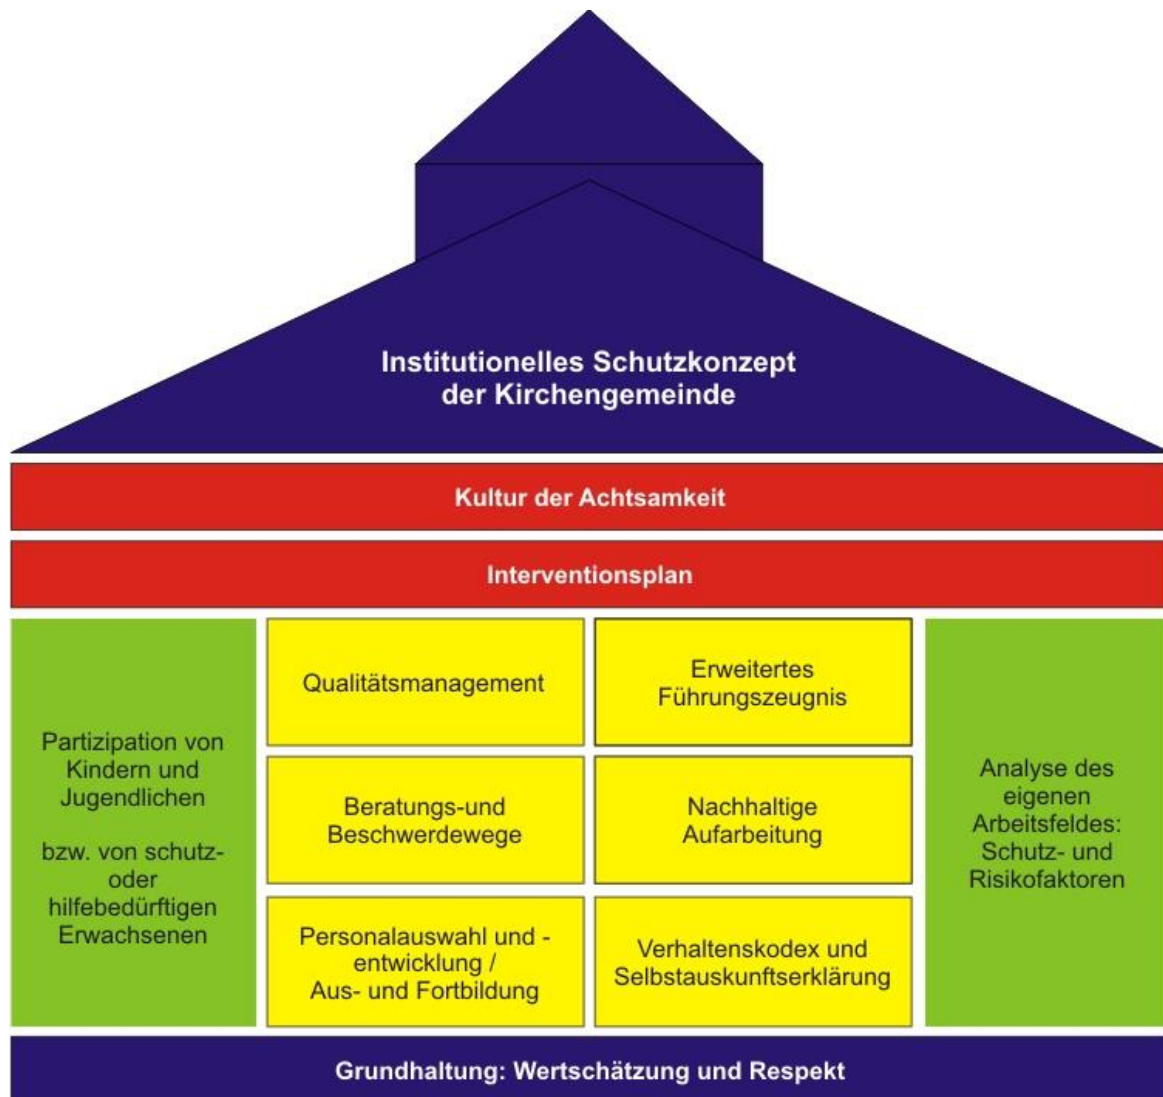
Institutionelles Schutzkonzept der Kirchengemeinde

Kultur der Achtsamkeit

Interventionsplan

Partizipation von Kindern und Jugendlichen

bzw. von schutz- oder hilfebedürftigen Erwachsenen

Qualitätsmanagement

Erweitertes Führungszeugnis

Beratungs-und Beschwerdewege

Nachhaltige Aufarbeitung

Personalauswahl und -entwicklung / Aus- und Fortbildung

Verhaltenskodex und Selbstauskunftserklärung

Analyse des eigenen Arbeitsfeldes: Schutz- und Risikofaktoren

Grundhaltung: Wertschätzung und Respekt